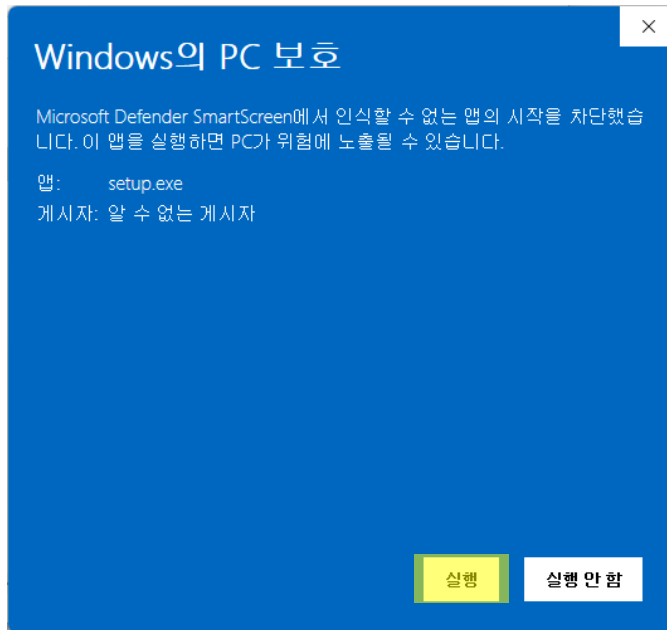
✕

Windows의 PC 보호

Microsoft Defender SmartScreen에서 인식할 수 없는 앱의 시작을 차단했습니다. 이 앱을 실행하면 PC가 위험에 노출될 수 있습니다.

앱: setup.exe
게시자: 알 수 없는 게시자

실행

실행 안 함